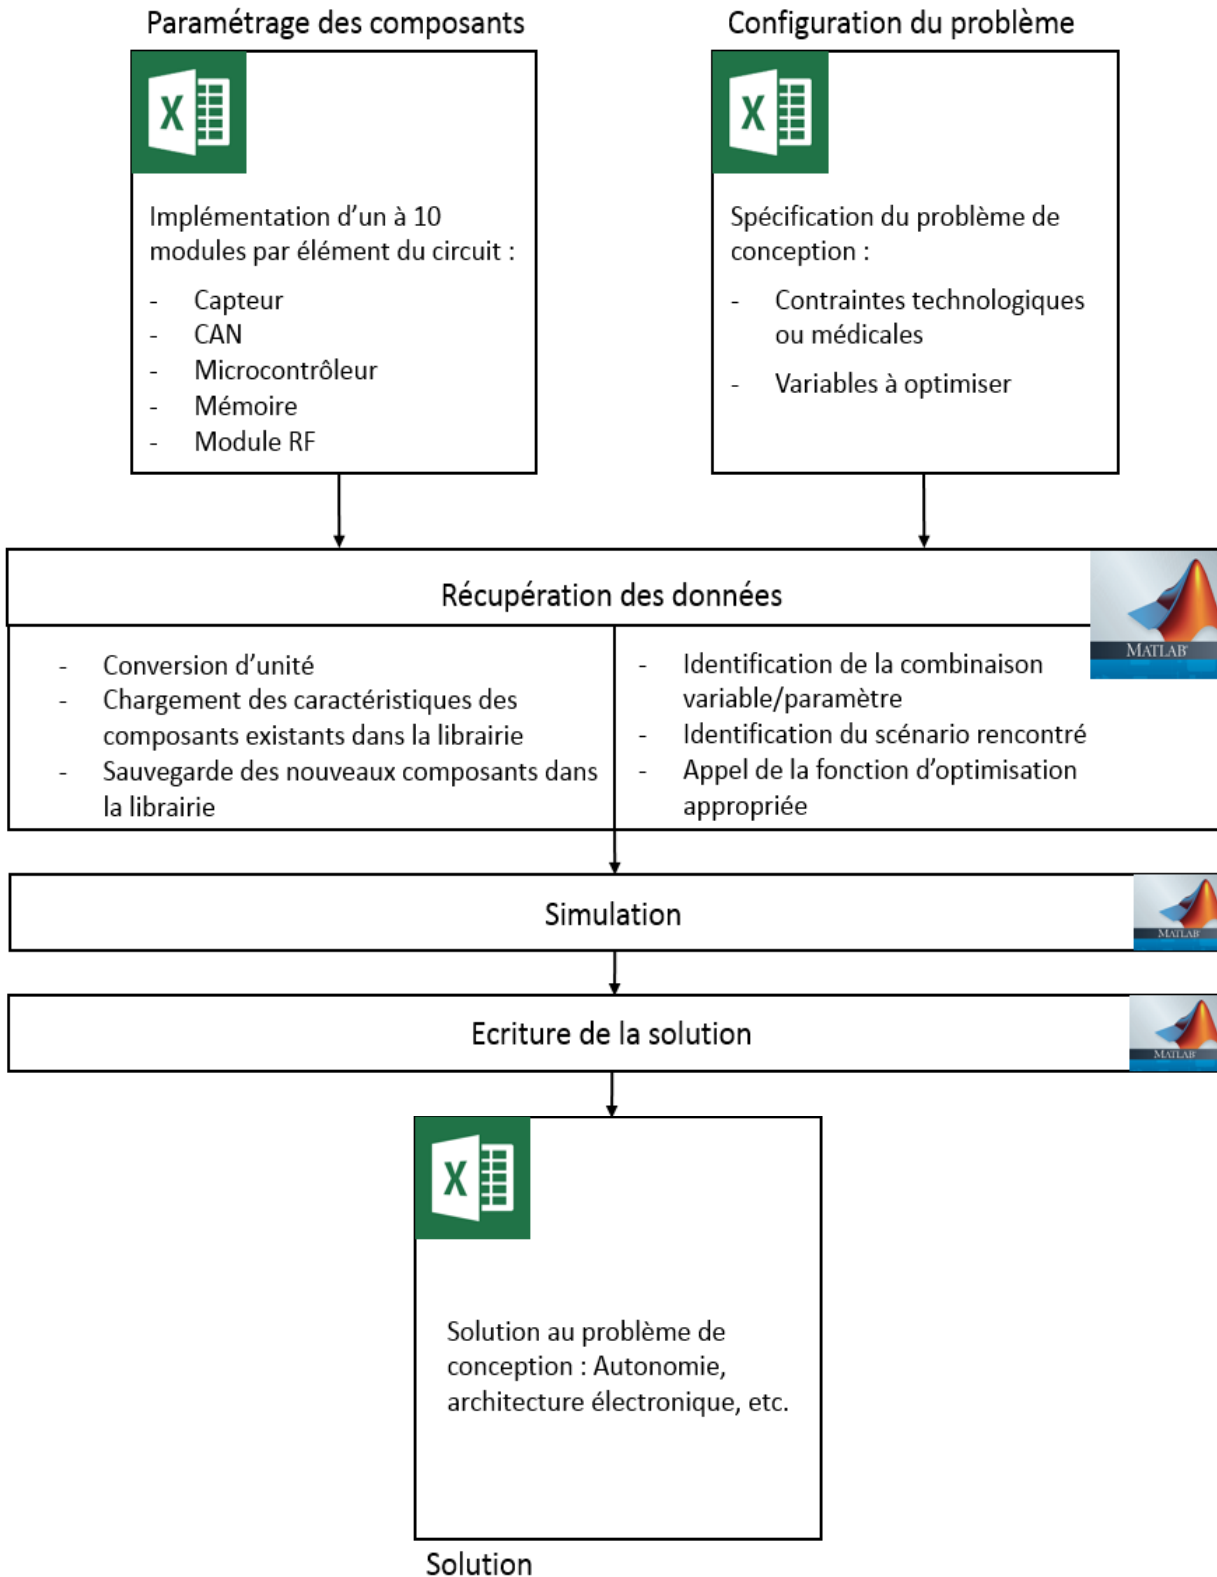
Paramétrage des composants

X

Implémentation d'un à 10 modules par élément du circuit :

- Capteur
- CAN
- Microcontrôleur
- Mémoire
- Module RF

Configuration du problème

X

Spécification du problème de conception :

- Contraintes technologiques ou médicales
- Variables à optimiser

Récupération des données

MATLAB

- Conversion d'unité
- Chargement des caractéristiques des composants existants dans la librairie
- Sauvegarde des nouveaux composants dans la librairie

- Identification de la combinaison variable/paramètre
- Identification du scénario rencontré
- Appel de la fonction d'optimisation appropriée

Simulation

MATLAB

Ecriture de la solution

MATLAB

X

Solution au problème de conception : Autonomie, architecture électronique, etc.

Solution